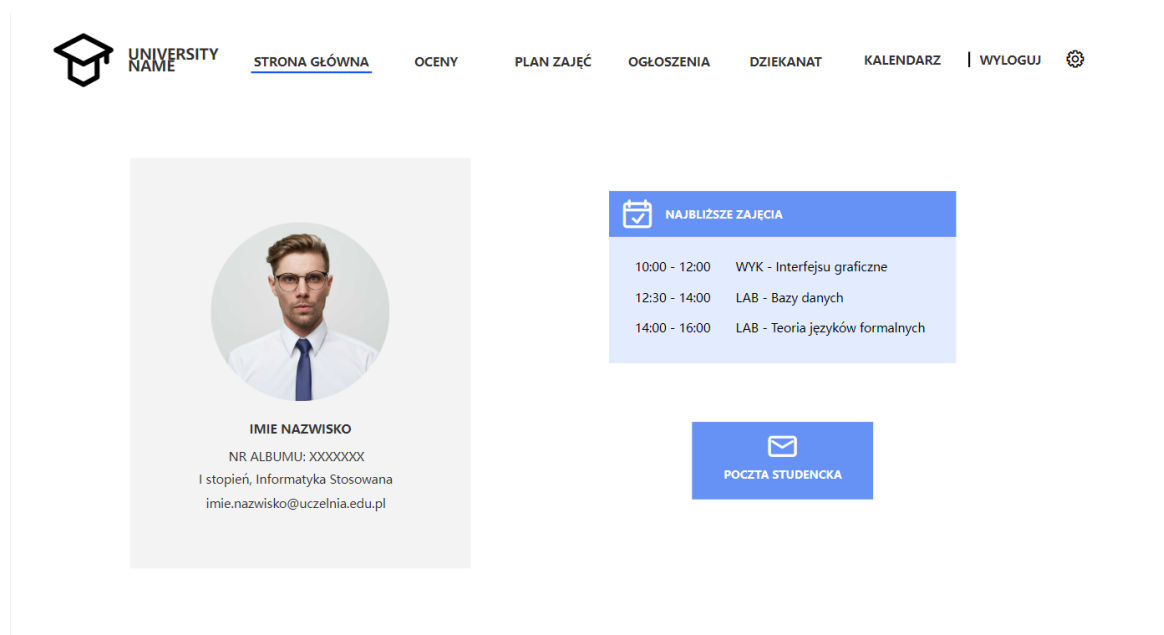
UNIVERSITY NAME

STRONA GŁÓWNA OCENY PLAN ZAJĘĆ OGŁOSZENIA DZIEKANAT KALENDARZ | WYLOGUJ

IMIE NAZWISKO
NR ALBUMU: XXXXXXX
I stopień, Informatyka Stosowana
imie.nazwisko@uczelnia.edu.pl

NAJBLIŻSZE ZAJĘCIA

| 10:00 - 12:00 | WYK - Interfejsu graficzne |
|---|---|
| 12:30 - 14:00 | LAB - Bazy danych |
| 14:00 - 16:00 | LAB - Teoria języków formalnych |

POCZTA STUDENCKA